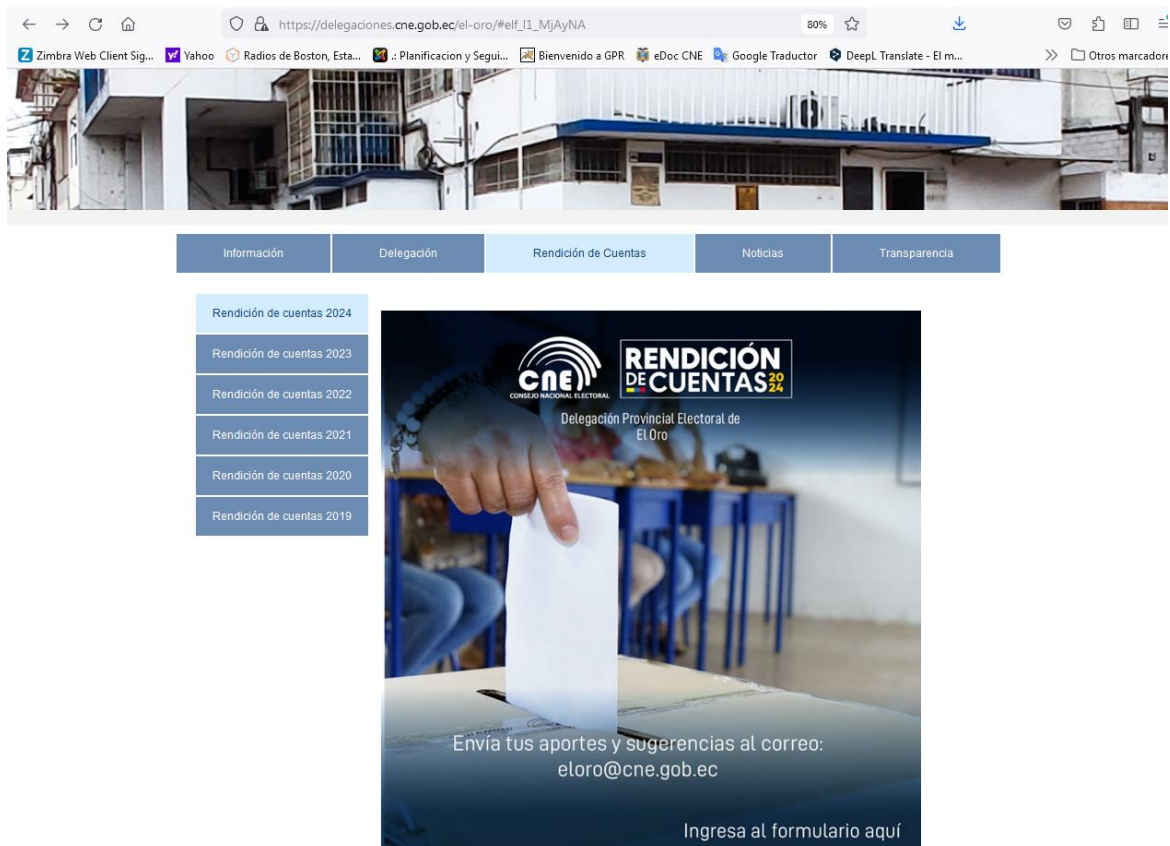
https://delegaciones.cne.gob.ec/el-oro/#elf_l1_MjAyNA

80%

Zimbra Web Client Sig... Yahoo Radios de Boston, Esta... .: Planificacion y Segui... Bienvenido a GPR eDoc CNE Google Traductor DeepL Translate - El m...

Otros marcadore

Información | Delegación | Rendición de Cuentas | Noticias | Transparencia

Rendición de cuentas 2024

Rendición de cuentas 2023

Rendición de cuentas 2022

Rendición de cuentas 2021

Rendición de cuentas 2020

Rendición de cuentas 2019

CNE CONSEJO NACIONAL ELECTORAL

RENDICIÓN DE CUENTAS 2024

Delegación Provincial Electoral de El Oro

Envía tus aportes y sugerencias al correo: eloro@cne.gob.ec

Ingresa al formulario aquí